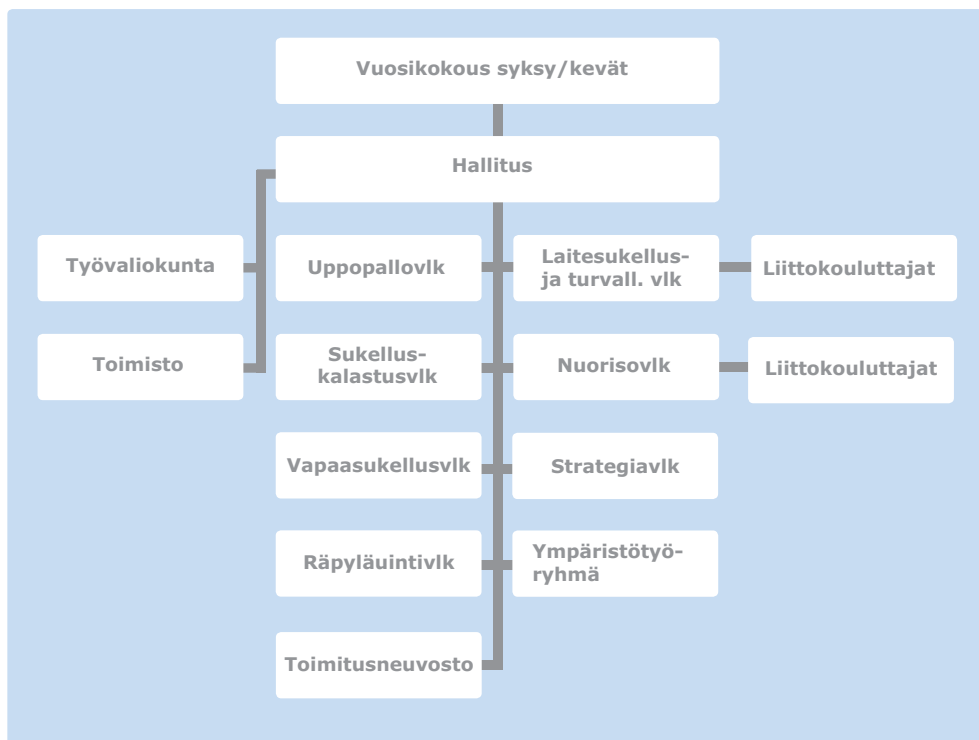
Vuosikokous syksy/kevät

Hallitus

Työvaliokunta

Toimisto

Uppopallovlk

Laitesukellus- ja turvall. vlk

Liittokouluttajat

Sukelluskalastusvlk

Nuorisovlk

Liittokouluttajat

Vapaasukellusvlk

Strategiavlk

Räpyläuintivlk

Ympäristötyöryhmä

Toimitusneuvosto